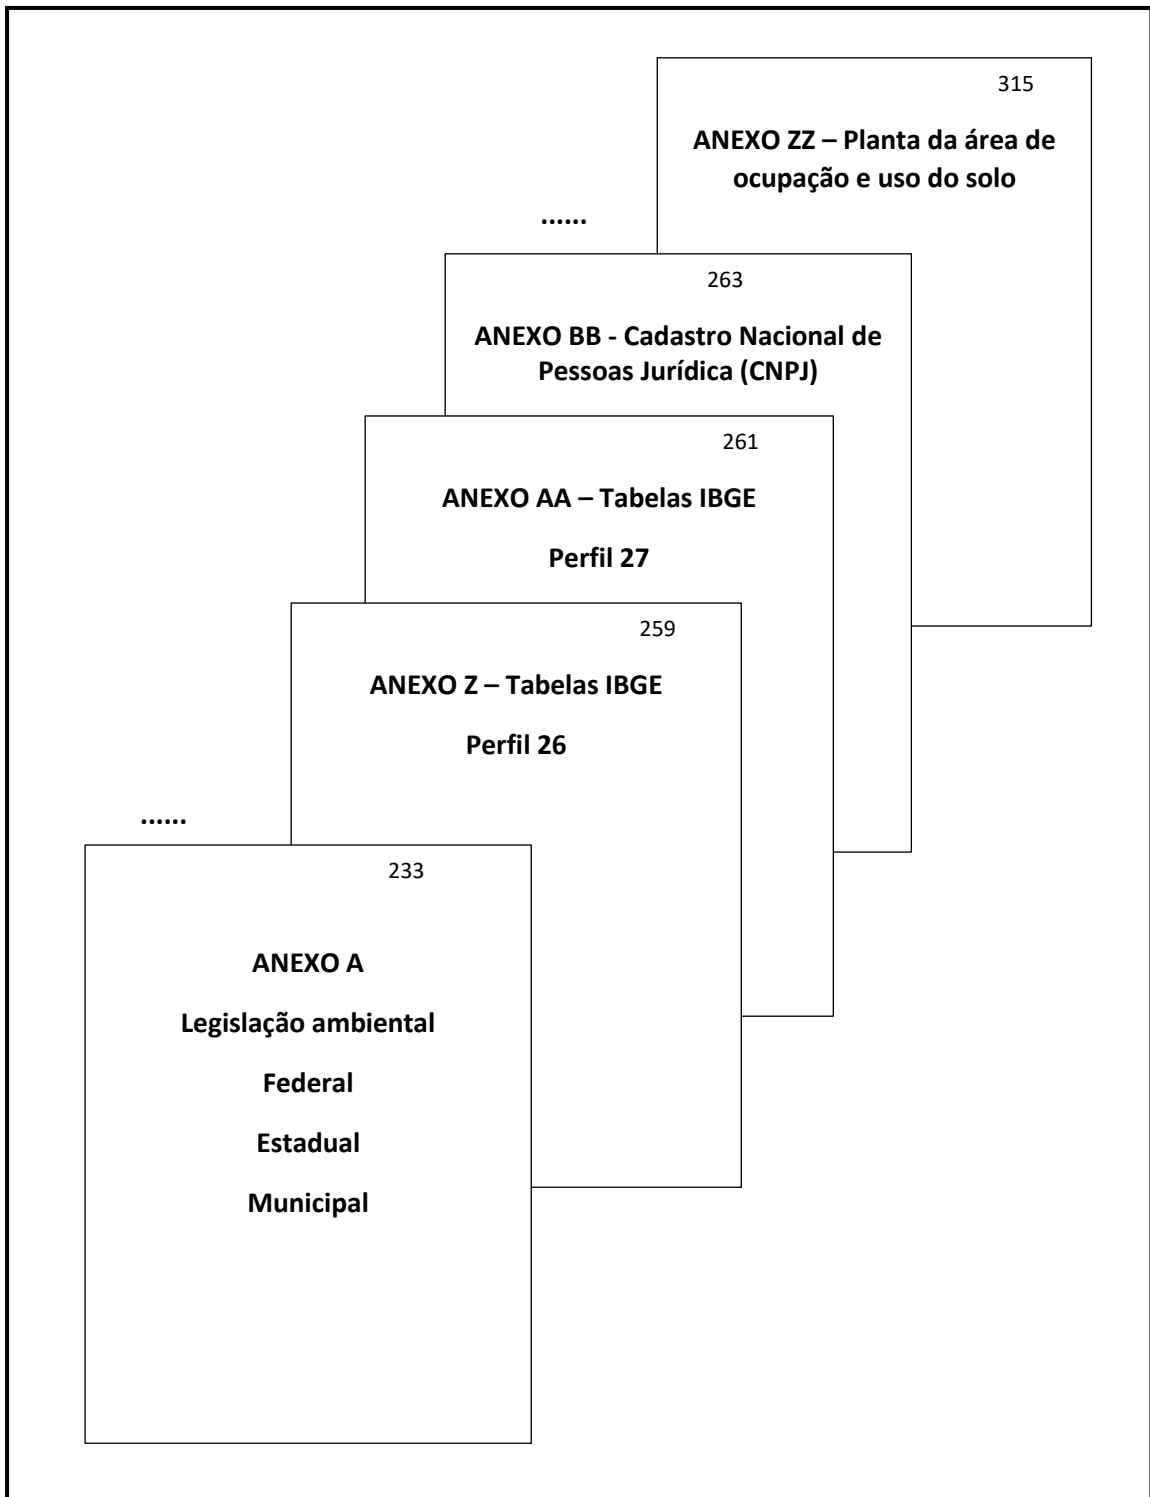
315

ANEXO ZZ – Planta da área de ocupação e uso do solo

......

263

ANEXO BB - Cadastro Nacional de Pessoas Jurídica (CNPJ)

261

ANEXO AA – Tabelas IBGE

Perfil 27

259

ANEXO Z – Tabelas IBGE

Perfil 26

......

233

ANEXO A

Legislação ambiental

Federal

Estadual

Municipal